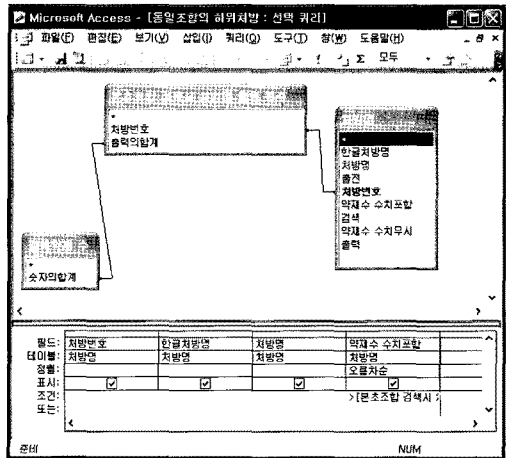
Microsoft Access - [동일조합의 하위처방 : 선택 쿼리]

파일(F) 편집(E) 보기(V) 삽입(I) 쿼리(Q) 도구(T) 창(W) 도움말(H)

Σ 모두

*
처방번호
출력의합계

*
한글처방명
처방명
출전
처방번호
약재수 수치포함
검색
약재수 수치무시
출력

*
숫자의합계

| 필드: | 처방번호 | 한글처방명 | 처방명 | 약재수 수치포함 |
|---|---|---|---|---|
| 테이블: | 처방명 | 처방명 | 처방명 | 처방명 |
| 정렬: | | | | 오름차순 |
| 표시: | ☑ | ☑ | ☑ | ☑ |
| 조건: | | | | >[본초조합 검색시 |
| 또는: | | | | |

준비 NUM